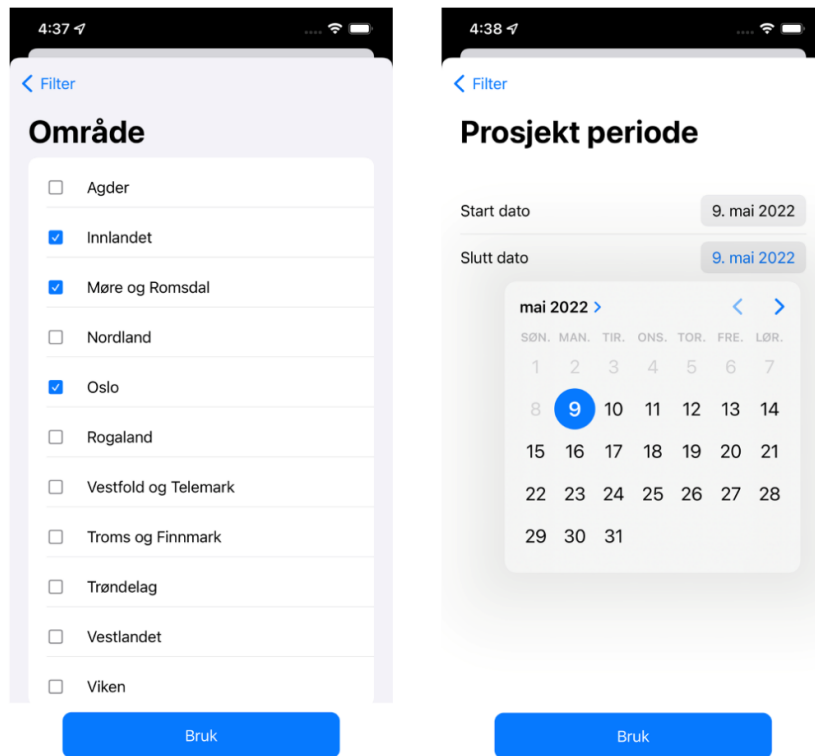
4:37

Filter

Område

Agder

Innlandet

Møre og Romsdal

Nordland

Oslo

Rogaland

Vestfold og Telemark

Troms og Finnmark

Trøndelag

Vestlandet

Viken

Bruk

4:38

Filter

Prosjekt periode

Start dato 9. mai 2022

Slutt dato 9. mai 2022

mai 2022 >

| SØN. | MAN. | TIR. | ONS. | TOR. | FRE. | LØR. |
|---|---|---|---|---|---|---|
| 1 | 2 | 3 | 4 | 5 | 6 | 7 |
| 8 | 9 | 10 | 11 | 12 | 13 | 14 |
| 15 | 16 | 17 | 18 | 19 | 20 | 21 |
| 22 | 23 | 24 | 25 | 26 | 27 | 28 |
| 29 | 30 | 31 | | | | |

Bruk